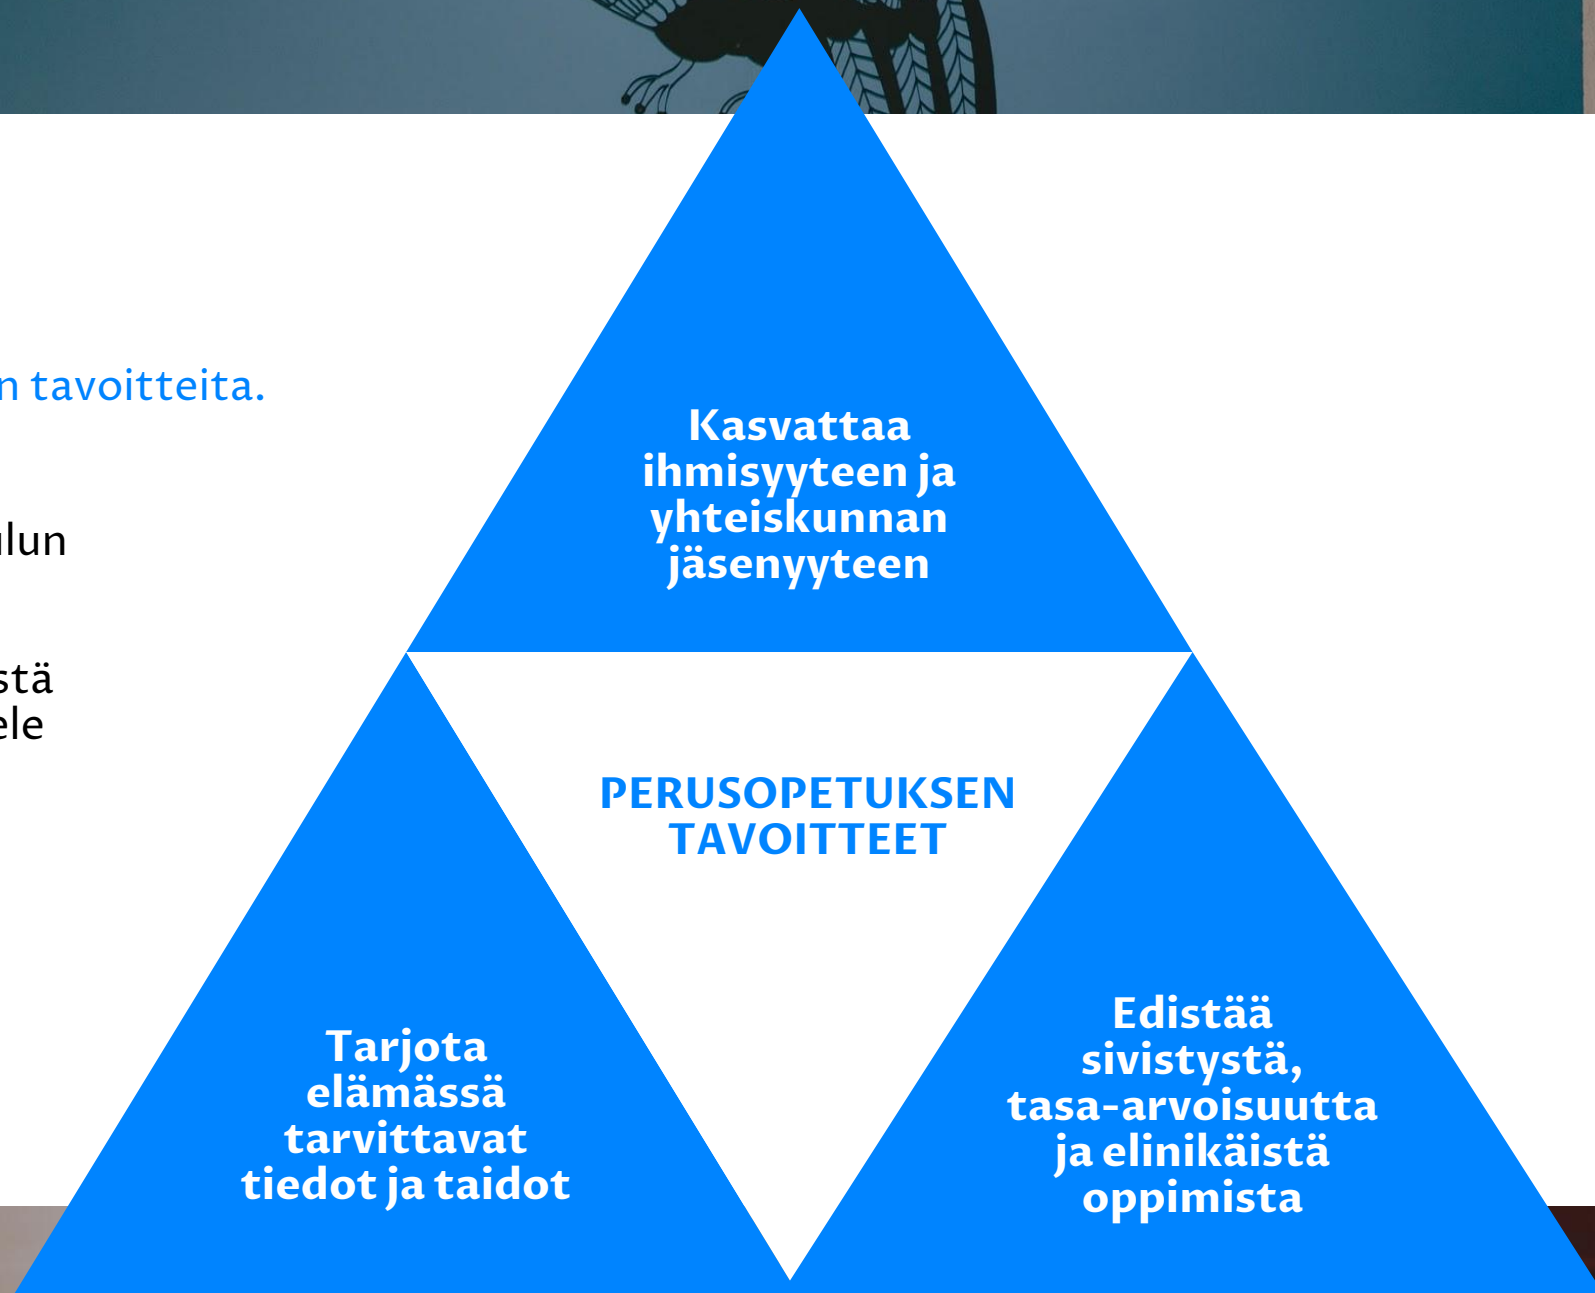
n tavoitteita.

ulun

stä
ele

Kasvattaa ihmisyyteen ja yhteiskunnan jäsenyyteen

PERUSOPETUKSEN TAVOITTEET

Tarjota elämässä tarvittavat tiedot ja taidot

Edistää sivistystä, tasa-arvoisuutta ja elinikäistä oppimista